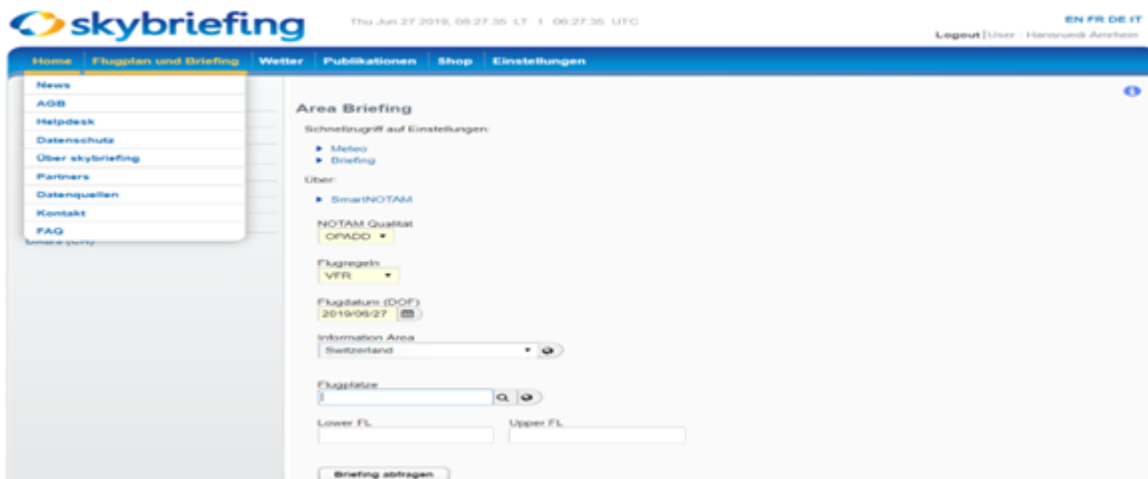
skybriefing

Thu Jun 27 2019, 08:27:35 LT | 06:27:35 UTC

EN FR DE IT

Logout | User : Hansruedi Amrhein

Home | Flugplan und Briefing | Wetter | Publikationen | Shop | Einstellungen

News
AGB
Helpdesk
Datenschutz
Über skybriefing
Partners
Datenquellen
Kontakt
FAQ

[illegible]

Area Briefing

Schnellzugriff auf Einstellungen:

▸ Meteo
▸ Briefing

Über:

▸ SmartNOTAM

NOTAM Qualität
OPADD ▾

Flugregeln
VFR ▾

Flugdatum (DOF)
2019/06/27

Information Area
Switzerland

Flugplätze

Lower FL

Upper FL

Briefing abfragen